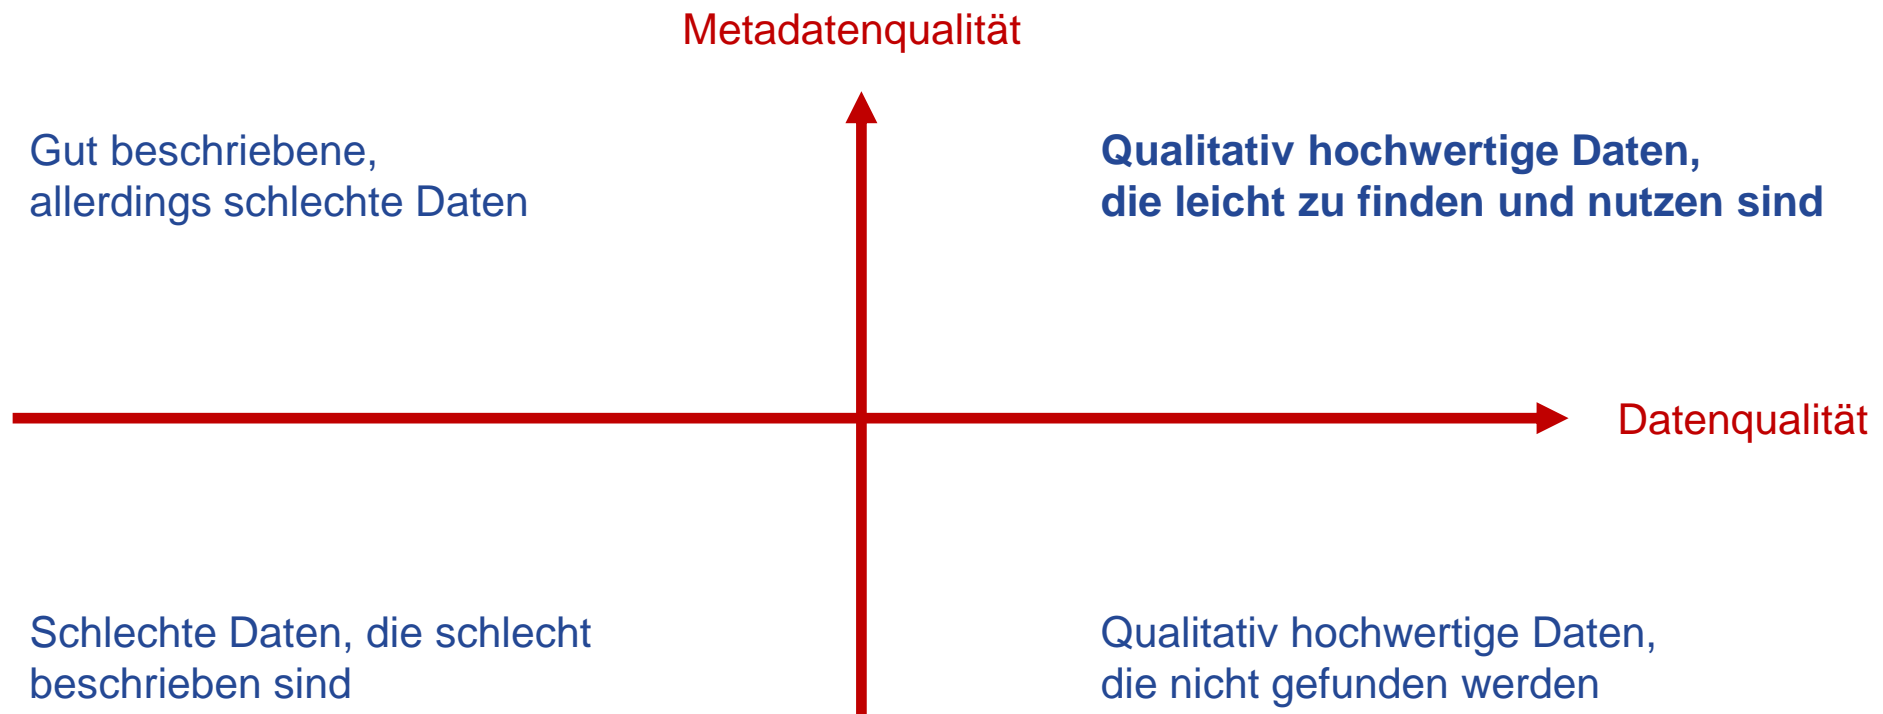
Metadatenqualität

Gut beschriebene, allerdings schlechte Daten

**Qualitativ hochwertige Daten, die leicht zu finden und nutzen sind**

Datenqualität

Schlechte Daten, die schlecht beschrieben sind

Qualitativ hochwertige Daten, die nicht gefunden werden